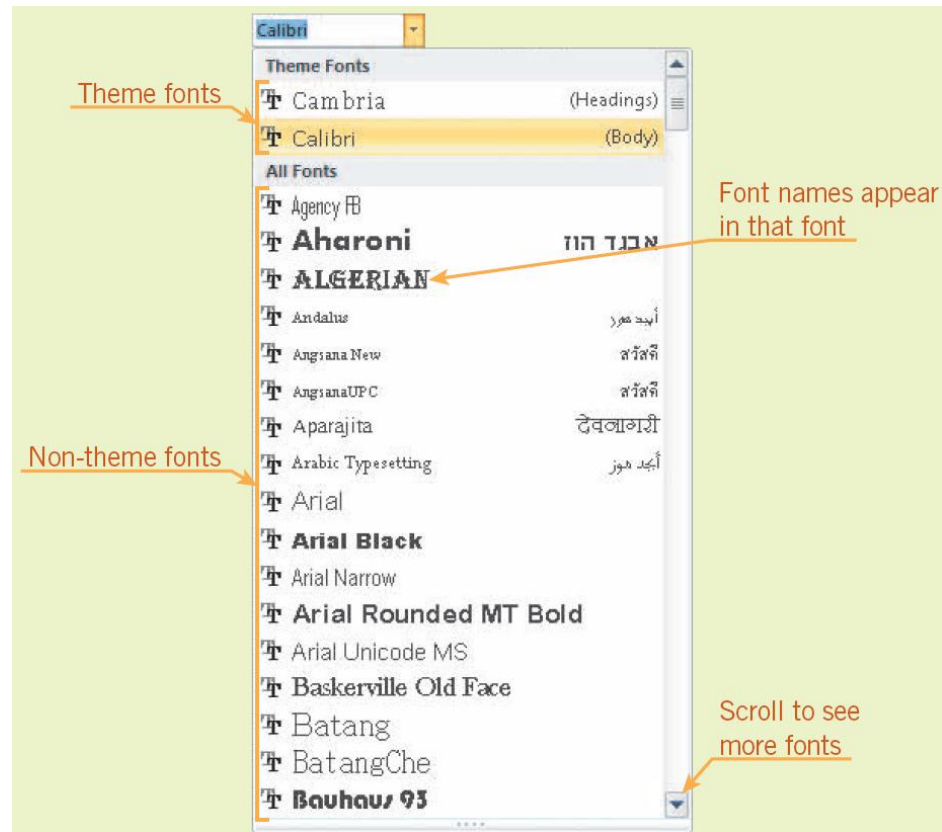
Calibri

Theme Fonts

Theme fonts

Cambria (Headings)

Calibri (Body)

All Fonts

Font names appear in that font

Agency FB

Aharoni אבגד הוז

ALGERIAN

Andalus أبجد هوز

Angsana New สวัสดี

AngsanaUPC สวัสดี

Aparajita देवनागरी

Non-theme fonts

Arabic Typesetting أبجد هوز

Arial

Arial Black

Arial Narrow

Arial Rounded MT Bold

Arial Unicode MS

Baskerville Old Face

Batang

BatangChe

Bauhaus 93

Scroll to see more fonts